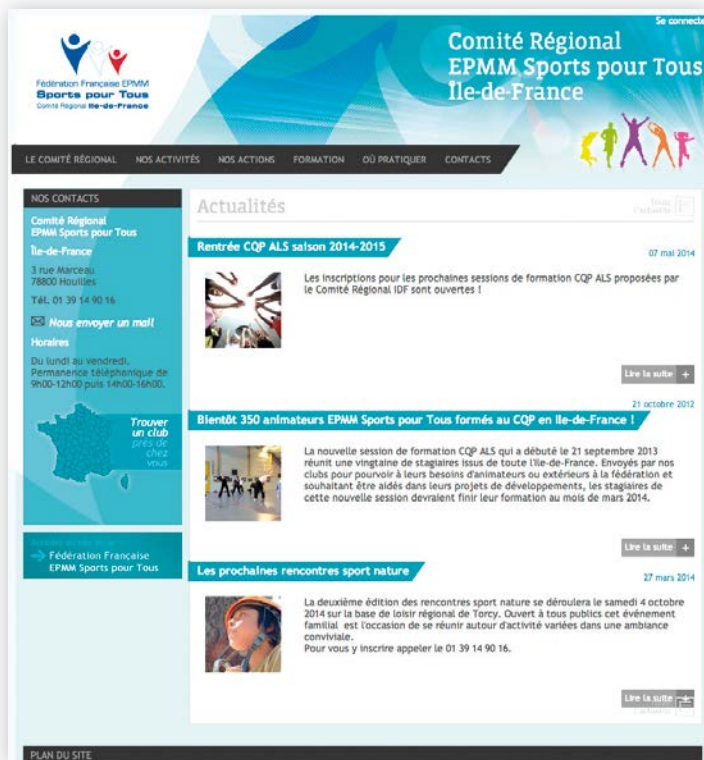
Se connecte

Fédération Française EPMM
Sports pour Tous
Comité Régional Île-de-France

Comité Régional
EPMM Sports pour Tous
Île-de-France

LE COMITÉ RÉGIONAL NOS ACTIVITÉS NOS ACTIONS FORMATION OÙ PRATIQUER CONTACTS

NOS CONTACTS

Comité Régional EPMM Sports pour Tous

Île-de-France

3 rue Marceau
78800 Houilles

Tél. 01 39 14 90 16

Nous envoyer un mail

Horaires

Du lundi au vendredi. Permanence téléphonique de 9h00-12h00 puis 14h00-16h00.

Trouver un club près de chez vous

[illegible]
Fédération Française EPMM Sports pour Tous

Actualités

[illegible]

Rentrée CQP ALS saison 2014-2015

07 mai 2014

Les inscriptions pour les prochaines sessions de formation CQP ALS proposées par le Comité Régional IDF sont ouvertes !

Lire la suite +

21 octobre 2012

Bientôt 350 animateurs EPMM Sports pour Tous formés au CQP en Ile-de-France !

La nouvelle session de formation CQP ALS qui a débuté le 21 septembre 2013 réunit une vingtaine de stagiaires issus de toute l'Île-de-France. Envoyés par nos clubs pour pourvoir à leurs besoins d'animateurs ou extérieurs à la fédération et souhaitant être aidés dans leurs projets de développements, les stagiaires de cette nouvelle session devraient finir leur formation au mois de mars 2014.

Lire la suite +

Les prochaines rencontres sport nature

27 mars 2014

La deuxième édition des rencontres sport nature se déroulera le samedi 4 octobre 2014 sur la base de loisir régional de Torcy. Ouvert à tous publics cet événement familial est l'occasion de se réunir autour d'activité variées dans une ambiance conviviale.
Pour vous y inscrire appeler le 01 39 14 90 16.

Lire la suite +

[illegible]

PLAN DU SITE